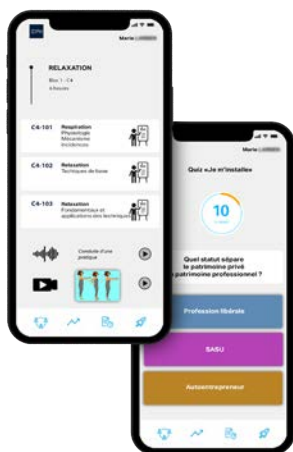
Marie

RELAXATION

Bloc 1 - C4

6 heures

C4-101 Respiration Physiologie Mécanisme Incidences

C4-102 Relaxation Techniques de base

C4-103 Relaxation Fondamentaux et applications des techniques

Conduite d'une pratique

Marie

Quiz « Je m'installe »

10

Quel statut sépare le patrimoine privé du patrimoine professionnel ?

Profession libérale

SASU

Autoentrepreneur